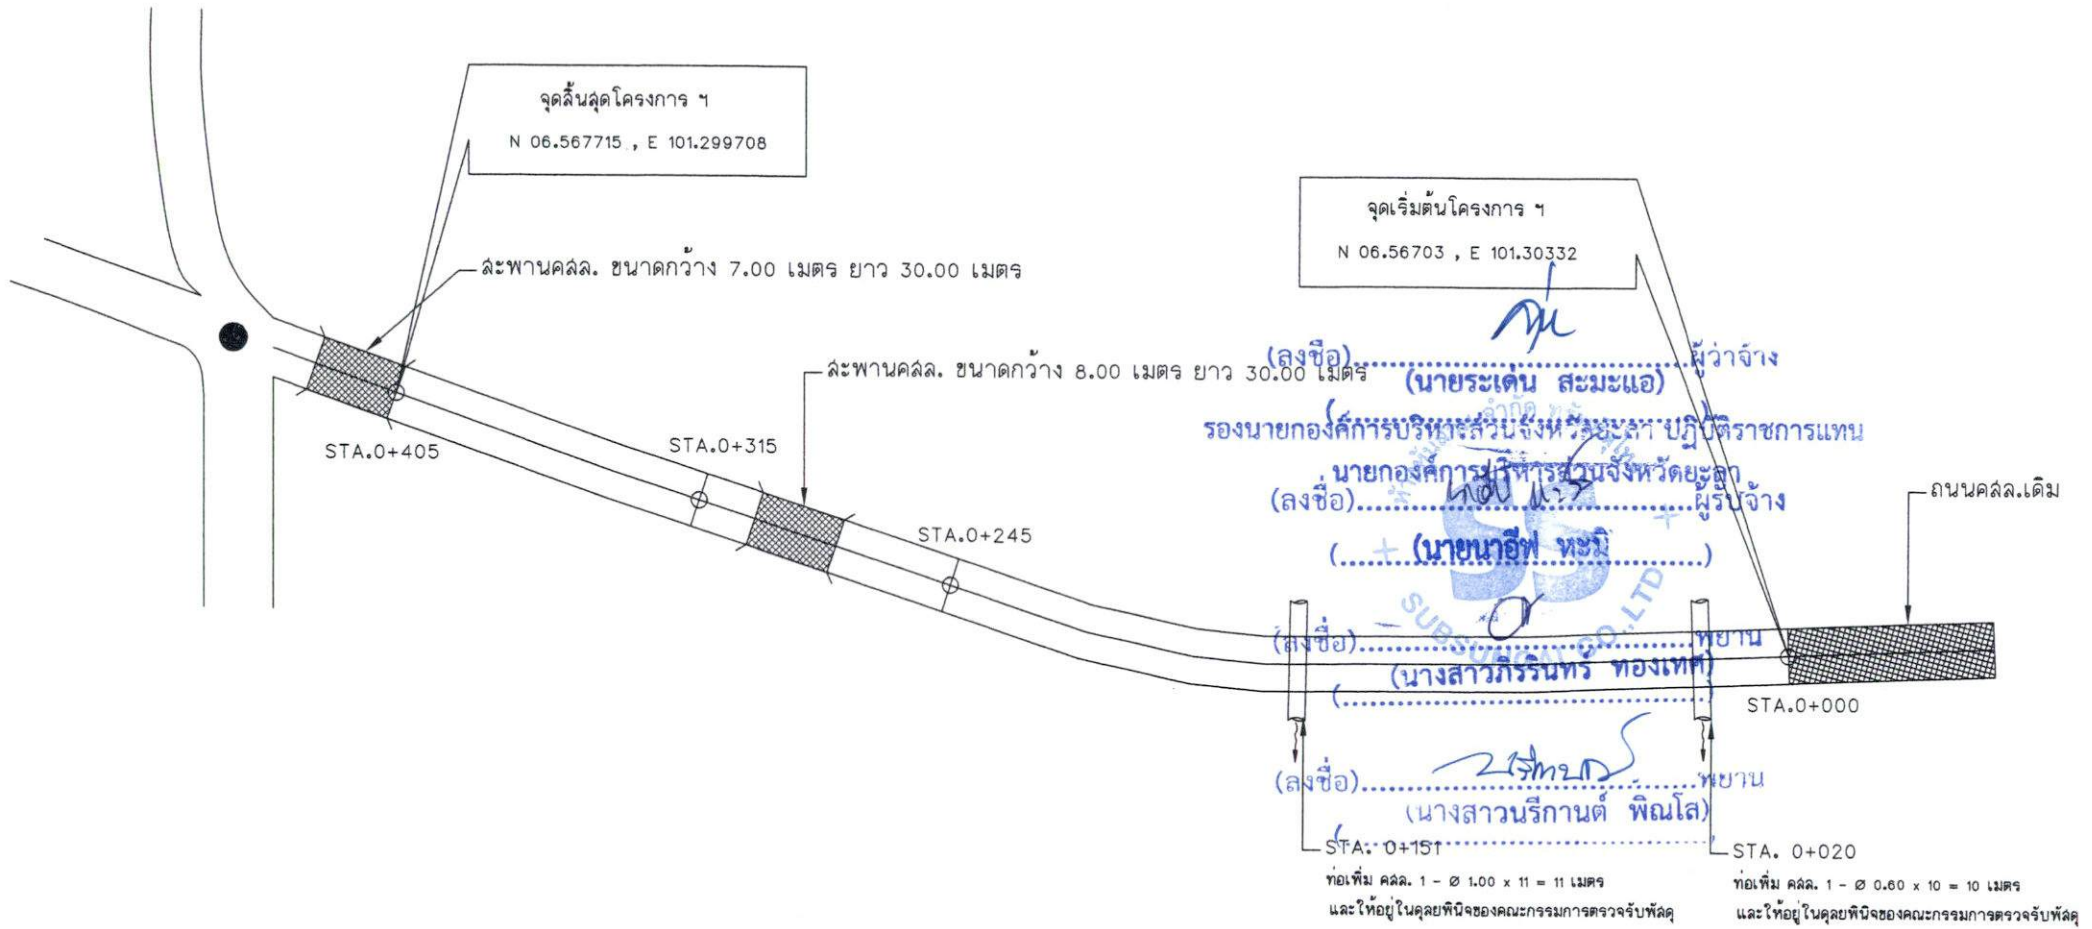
จุดสิ้นสุดโครงการ ฯ
N 06.567715 , E 101.299708

ละพานคสล. ขนาดกว้าง 7.00 เมตร ยาว 30.00 เมตร

จุดเริ่มต้นโครงการ ฯ
N 06.56703 , E 101.30332

ละพานคสล. ขนาดกว้าง 8.00 เมตร ยาว 30.00 เมตร

STA.0+405
STA.0+315
STA.0+245

(ลงชื่อ).............................................ผู้ว่าจ้าง
(นายระเด่น สะมะแอ)
รองนายกองค์การบริหารส่วนจังหวัดยะลา ปฏิบัติราชการแทน
นายกองค์การบริหารส่วนจังหวัดยะลา
(ลงชื่อ).............................................ผู้รับจ้าง
(.........(นายนาอีฟ หะมิ).........)

ถนนคสล.เดิม

(ลงชื่อ).............................................พยาน
(นางสาวภัทรินทร์ ทองเทศ)
(.............................................)
STA.0+000

(ลงชื่อ).............................................พยาน
(นางสาวนรีกานต์ พิณโล)

STA. 0+151
ท่อเพิ่ม คสล. 1 - Ø 1.00 x 11 = 11 เมตร
และให้อยู่ในดุลยพินิจของคณะกรรมการตรวจรับพัสดุ

STA. 0+020
ท่อเพิ่ม คสล. 1 - Ø 0.60 x 10 = 10 เมตร
และให้อยู่ในดุลยพินิจของคณะกรรมการตรวจรับพัสดุ

SUBSUDDEE CO.,LTD